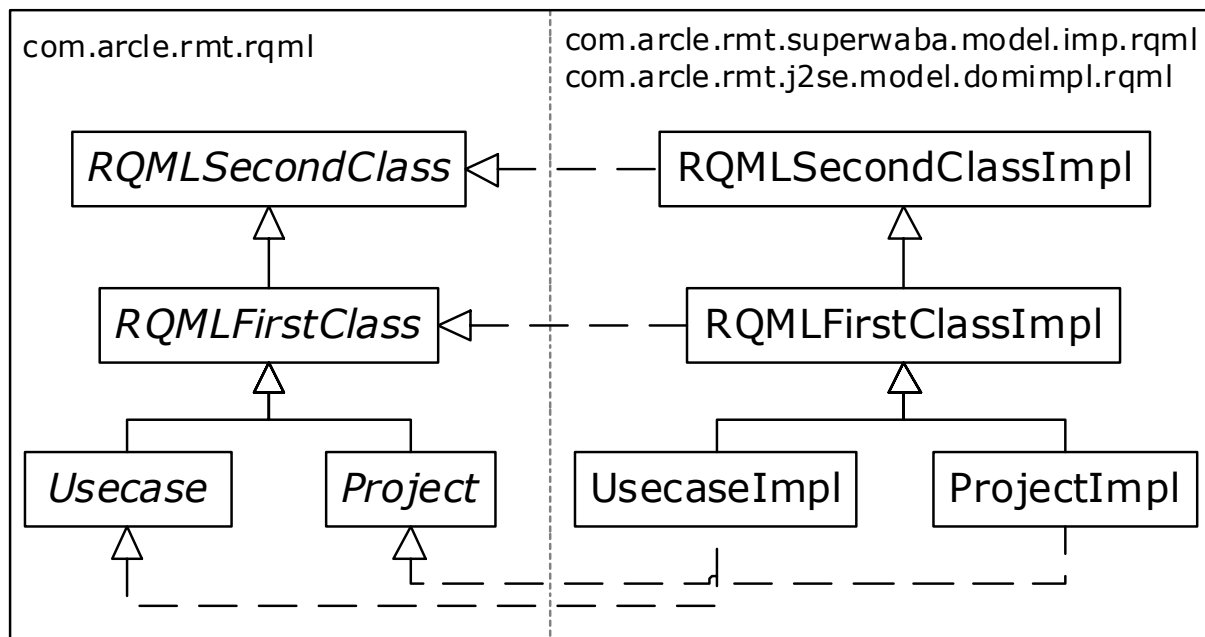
com.arcle.rmt.rqml

com.arcle.rmt.superwaba.model.imp.rqml
com.arcle.rmt.j2se.model.domimpl.rqml

*RQMLSecondClass*

RQMLSecondClassImpl

*RQMLFirstClass*

RQMLFirstClassImpl

*Usecase*

*Project*

UsecaseImpl

ProjectImpl